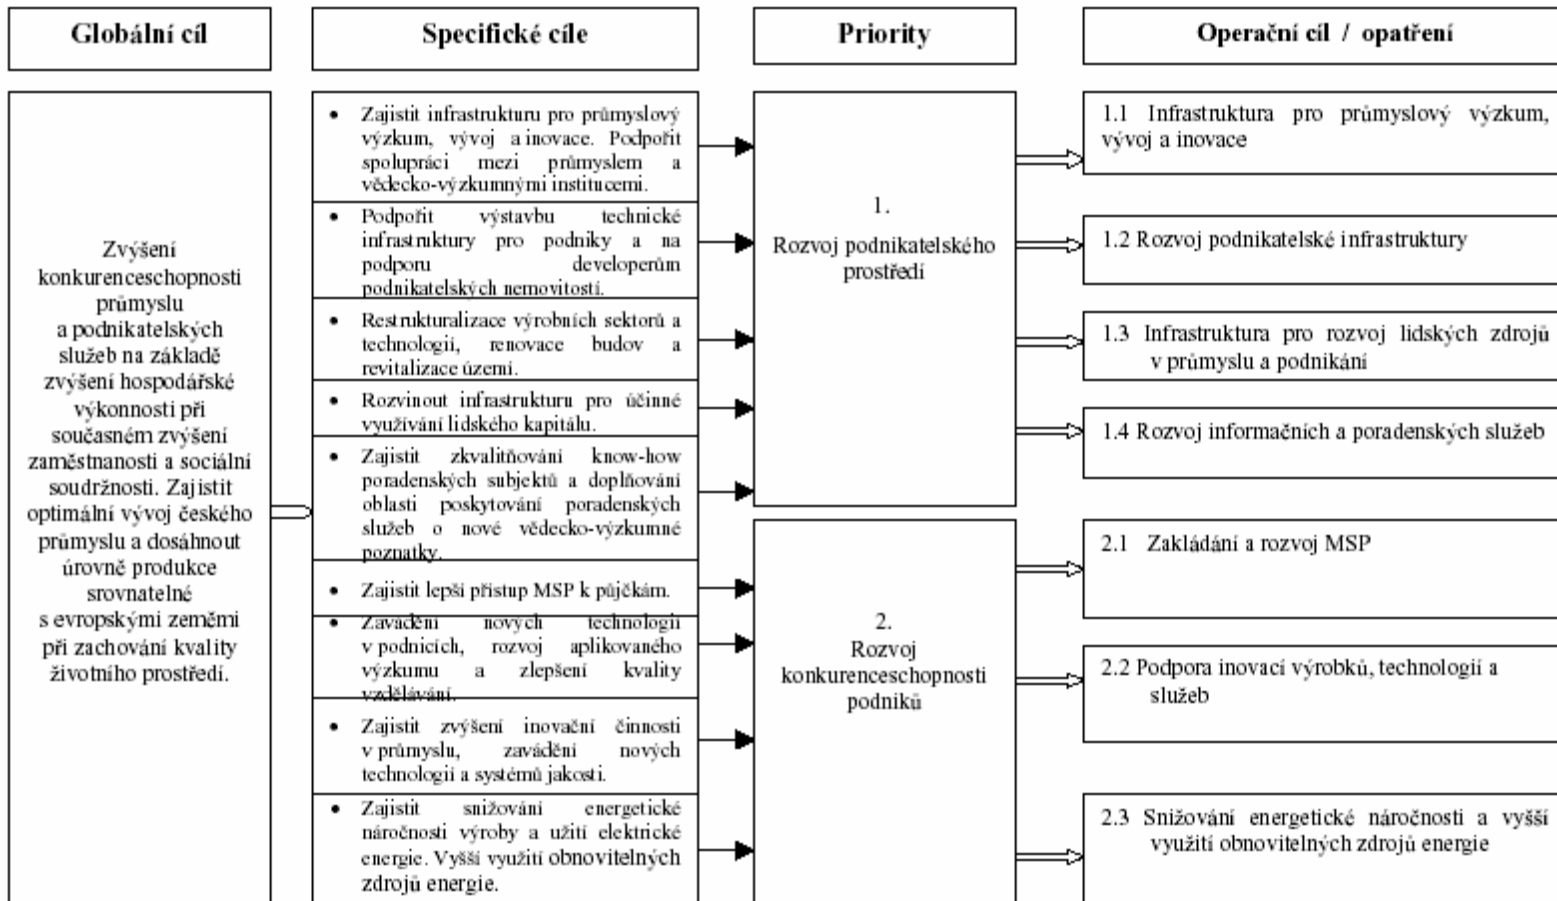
Globální cíl

Specifické cíle

Priority

Operační cíl / opatření

Zvýšení konkurenceschopnosti průmyslu a podnikatelských služeb na základě zvýšení hospodářské výkonnosti při současném zvýšení zaměstnanosti a sociální soudržnosti. Zajistit optimální vývoj českého průmyslu a dosáhnout úrovně produkce srovnatelné s evropskými zeměmi při zachování kvality životního prostředí.

- Zajistit infrastrukturu pro průmyslový výzkum, vývoj a inovace. Podpořit spolupráci mezi průmyslem a vědecko-výzkumnými institucemi.
- Podpořit výstavbu technické infrastruktury pro podniky a na podporu developerům podnikatelských nemovitostí.
- Restrukturalizace výrobních sektorů a technologií, renovace budov a revitalizace území.
- Rozvinout infrastrukturu pro účinné využívání lidského kapitálu.
- Zajistit zkvalitňování know-how poradenských subjektů a doplňování oblasti poskytování poradenských služeb o nové vědecko-výzkumné poznatky.
- Zajistit lepší přístup MSP k půjčkám.
- Zavedení nových technologií v podnicích, rozvoj aplikovaného výzkumu a zlepšení kvality vzdělávání.
- Zajistit zvýšení inovační činnosti v průmyslu, zavádění nových technologií a systémů jakosti.
- Zajistit snižování energetické náročnosti výroby a užití elektrické energie. Vyšší využití obnovitelných zdrojů energie.

1.
Rozvoj podnikatelského prostředí

2.
Rozvoj konkurenceschopnosti podniků

1.1 Infrastruktura pro průmyslový výzkum, vývoj a inovace

1.2 Rozvoj podnikatelské infrastruktury

1.3 Infrastruktura pro rozvoj lidských zdrojů v průmyslu a podnikání

1.4 Rozvoj informačních a poradenských služeb

2.1 Zakládání a rozvoj MSP

2.2 Podpora inovací výrobků, technologií a služeb

2.3 Snižování energetické náročnosti a vyšší využití obnovitelných zdrojů energie